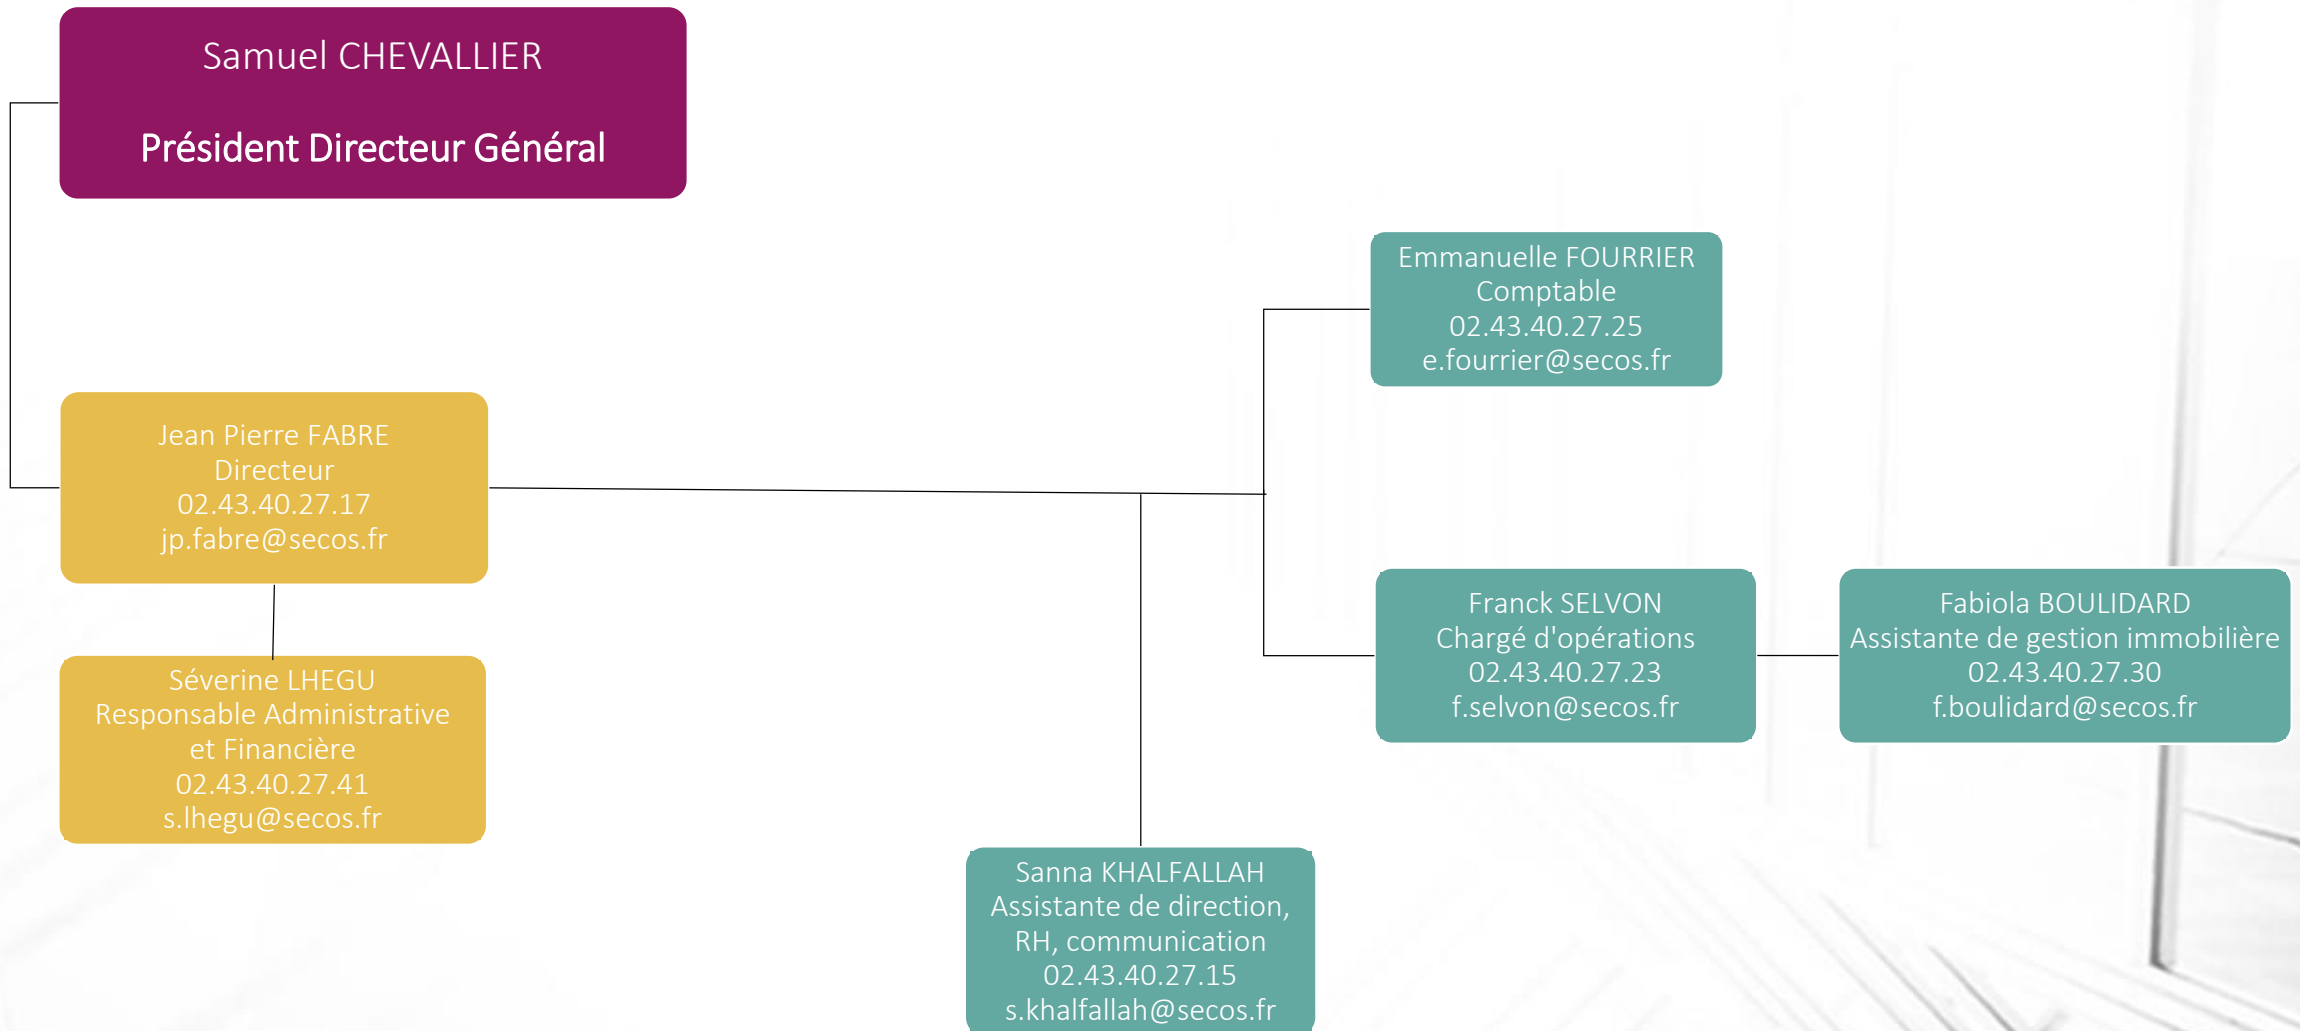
Samuel CHEVALLIER

Président Directeur Général

Jean Pierre FABRE
Directeur
02.43.40.27.17
jp.fabre@secos.fr

Séverine LHEGU
Responsable Administrative et Financière
02.43.40.27.41
s.lhegu@secos.fr

Emmanuelle FOURRIER
Comptable
02.43.40.27.25
e.fourrier@secos.fr

Franck SELVON
Chargé d'opérations
02.43.40.27.23
f.selvon@secos.fr

Fabiola BOULIDARD
Assistante de gestion immobilière
02.43.40.27.30
f.boulidard@secos.fr

Sanna KHALFALLAH
Assistante de direction, RH, communication
02.43.40.27.15
s.khalfallah@secos.fr